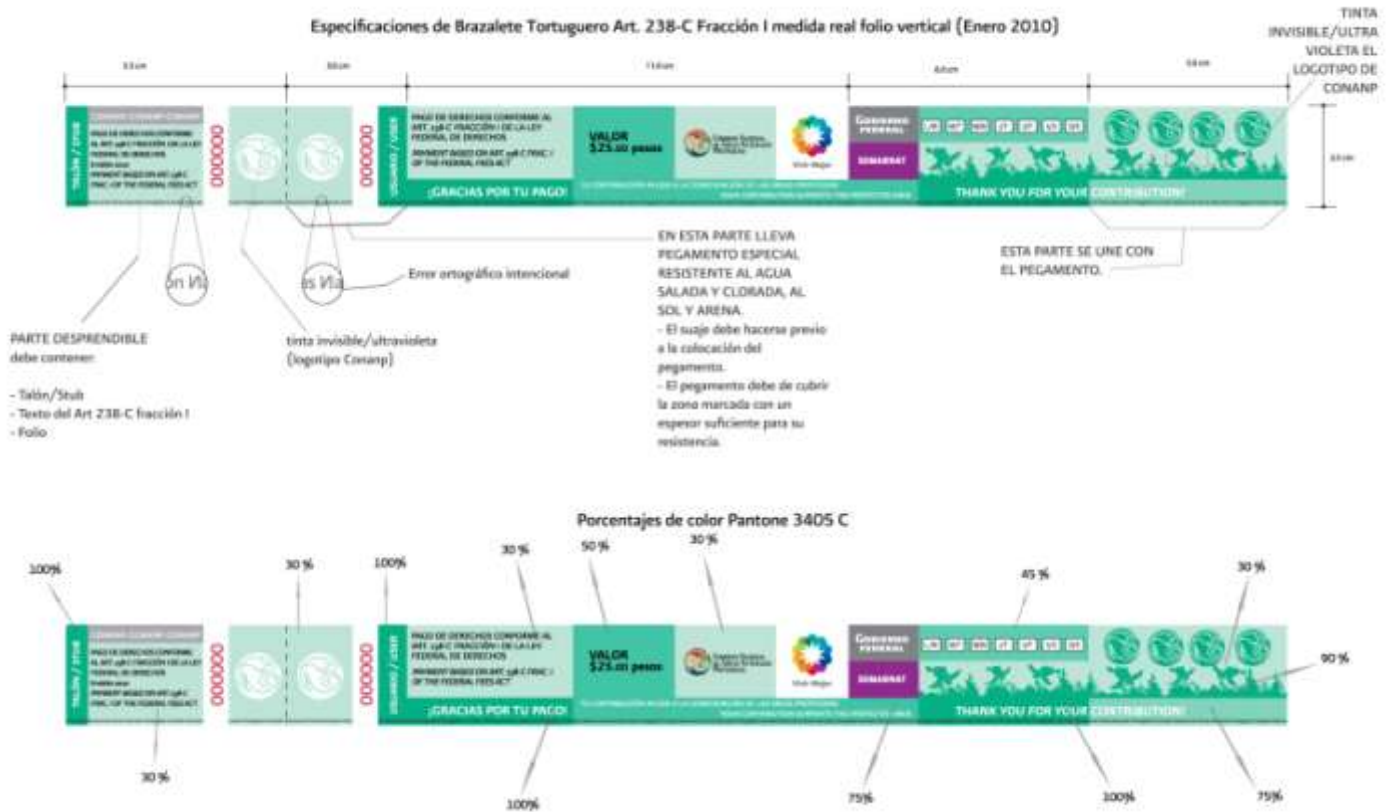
Especificaciones de Brazalete Tortuguero Art. 238-C Fracción I medida real folio vertical (Enero 2010)

TINTA INVISIBLE/ULTRA VIOLETA EL LOGOTIPO DE CONANP

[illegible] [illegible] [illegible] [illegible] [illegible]

TALÓN / STUB

PAGO DE DERECHOS CONFORME AL ART. 238-C FRACCIÓN I DE LA LEY FEDERAL DE DERECHOS
PAYMENT BASED ON ART. 238-C FRAC. I OF THE FEDERAL FEES ACT

000000

000000

USUARIO / USER

PAGO DE DERECHOS CONFORME AL ART. 238-C FRACCIÓN I DE LA LEY FEDERAL DE DERECHOS
PAYMENT BASED ON ART. 238-C FRAC. I OF THE FEDERAL FEES ACT

VALOR $25.00 pesos

¡GRACIAS POR TU PAGO!

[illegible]

Vivir Mejor

GOBIERNO FEDERAL

SEMARNAT

THANK YOU FOR YOUR CONTRIBUTION!

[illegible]

on Ví

is Vía

Error ortográfico intencional

EN ESTA PARTE LLEVA PEGAMENTO ESPECIAL RESISTENTE AL AGUA SALADA Y CLORADA, AL SOL Y ARENA.
- El suaje debe hacerse previo a la colocación del pegamento.
- El pegamento debe de cubrir la zona marcada con un espesor suficiente para su resistencia.

ESTA PARTE SE UNE CON EL PEGAMENTO.

PARTE DESPRENDIBLE debe contener:

- Talón/Stub
- Texto del Art 238-C fracción I
- Folio

tinta invisible/ultravioleta (logotipo Conanp)

Porcentajes de color Pantone 3405 C

100%

30 %

100%

30 %

50 %

30 %

45 %

30 %

90 %

30 %

100%

75%

100%

75%

TALÓN / STUB

PAGO DE DERECHOS CONFORME AL ART. 238-C FRACCIÓN I DE LA LEY FEDERAL DE DERECHOS
PAYMENT BASED ON ART. 238-C FRAC. I OF THE FEDERAL FEES ACT

000000

000000

USUARIO / USER

PAGO DE DERECHOS CONFORME AL ART. 238-C FRACCIÓN I DE LA LEY FEDERAL DE DERECHOS
PAYMENT BASED ON ART. 238-C FRAC. I OF THE FEDERAL FEES ACT

VALOR $25.00 pesos

¡GRACIAS POR TU PAGO!

Vivir Mejor

GOBIERNO FEDERAL

SEMARNAT

THANK YOU FOR YOUR CONTRIBUTION!